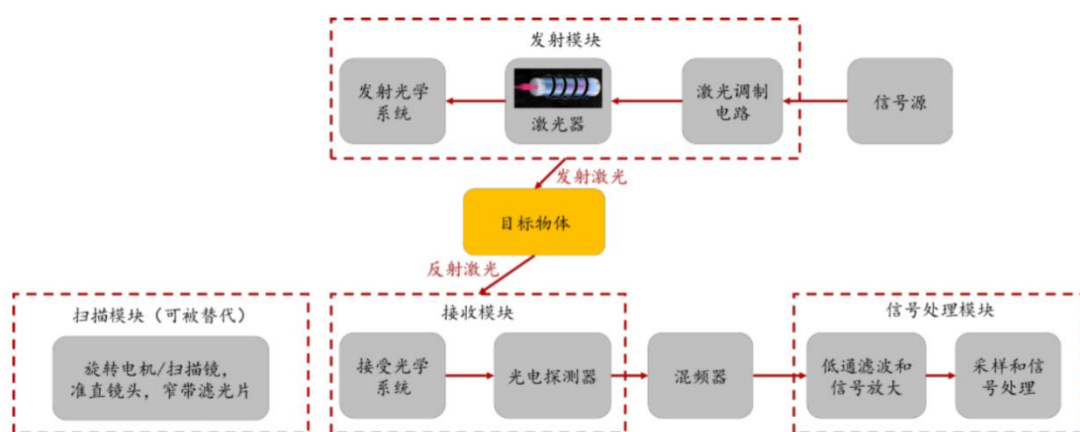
发射模块

发射光学系统

激光器

激光调制电路

信号源

发射激光

目标物体

反射激光

扫描模块（可被替代）

旋转电机/扫描镜，准直镜头，窄带滤光片

接收模块

接受光学系统

光电探测器

混频器

信号处理模块

低通滤波和信号放大

采样和信号处理